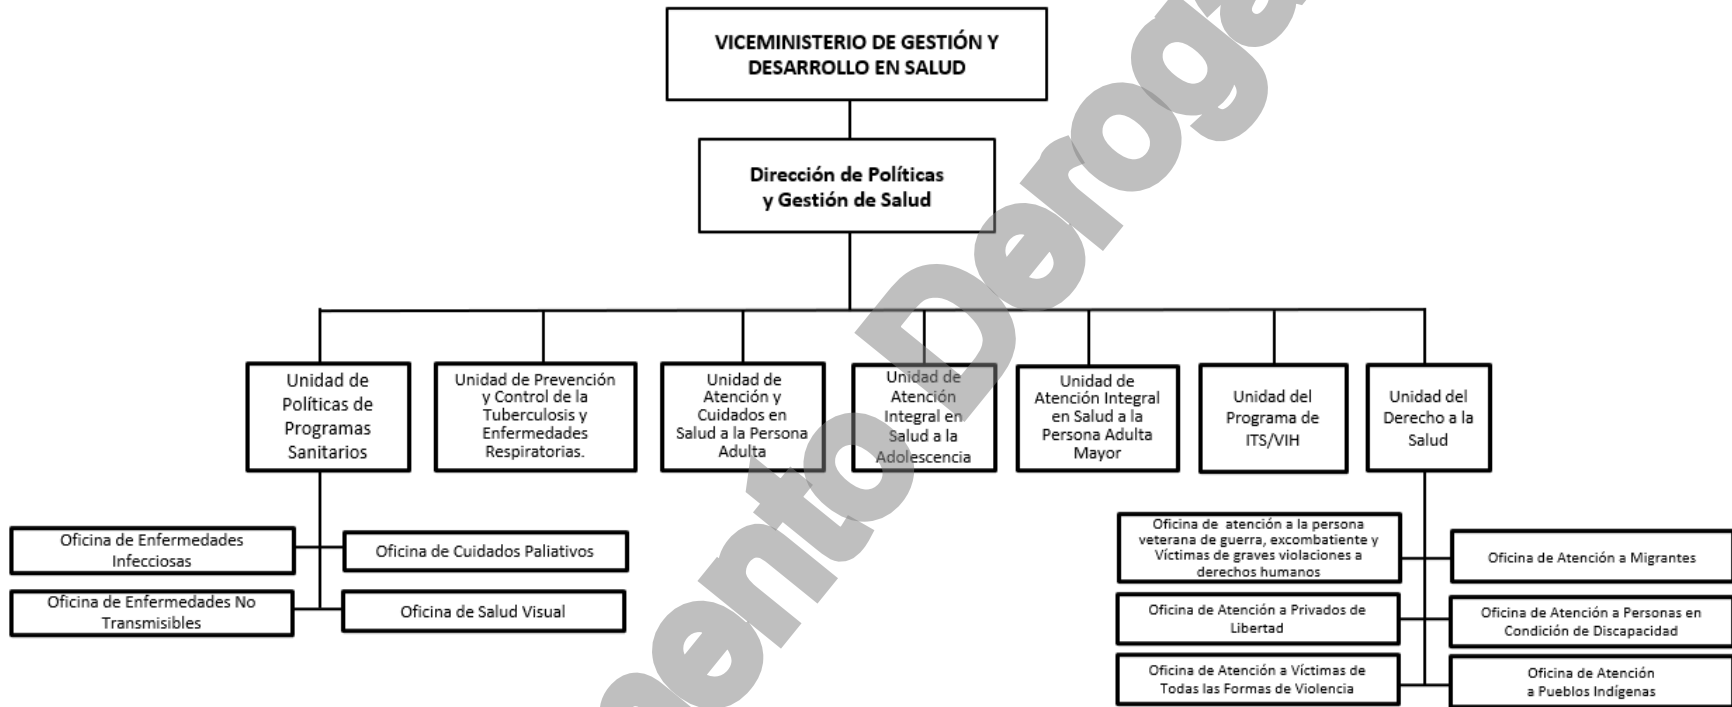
VICEMINISTERIO DE GESTIÓN Y DESARROLLO EN SALUD

Dirección de Políticas y Gestión de Salud

Unidad de Políticas de Programas Sanitarios

Unidad de Prevención y Control de la Tuberculosis y Enfermedades Respiratorias.

Unidad de Atención y Cuidados en Salud a la Persona Adulta

Unidad de Atención Integral en Salud a la Adolescencia

Unidad de Atención Integral en Salud a la Persona Adulta Mayor

Unidad del Programa de ITS/VIH

Unidad del Derecho a la Salud

Oficina de Enfermedades Infecciosas

Oficina de Cuidados Paliativos

Oficina de Enfermedades No Transmisibles

Oficina de Salud Visual

Oficina de atención a la persona veterana de guerra, excombatiente y Víctimas de graves violaciones a derechos humanos

Oficina de Atención a Migrantes

Oficina de Atención a Privados de Libertad

Oficina de Atención a Personas en Condición de Discapacidad

Oficina de Atención a Víctimas de Todas las Formas de Violencia

Oficina de Atención a Pueblos Indígenas

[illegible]ento Deroga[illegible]